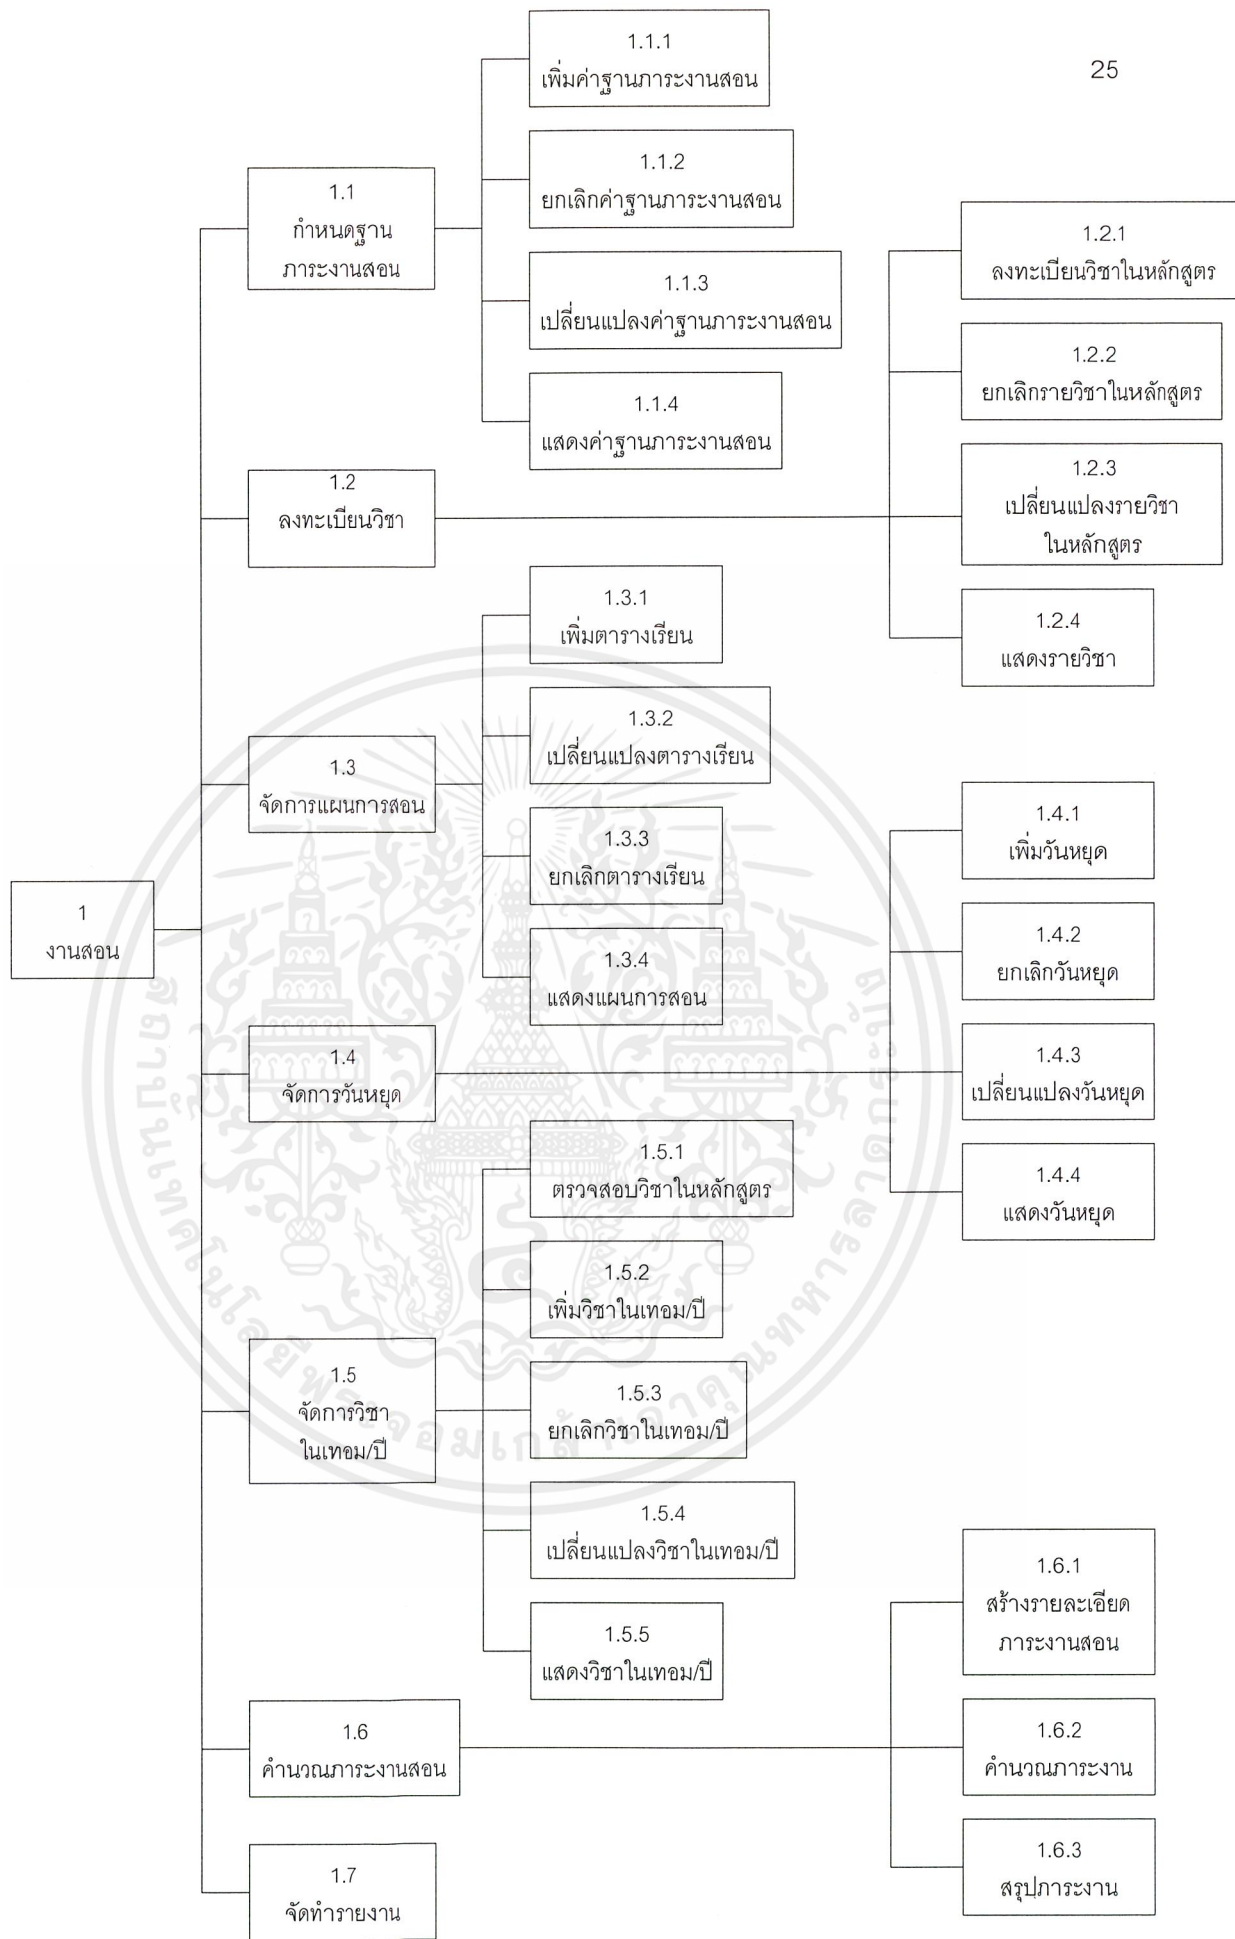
25

1
งานสอน

1.1
กำหนดฐานภาระงานสอน

1.1.1
เพิ่มค่าฐานภาระงานสอน

1.1.2
ยกเลิกค่าฐานภาระงานสอน

1.1.3
เปลี่ยนแปลงค่าฐานภาระงานสอน

1.1.4
แสดงค่าฐานภาระงานสอน

1.2
ลงทะเบียนวิชา

1.2.1
ลงทะเบียนวิชาในหลักสูตร

1.2.2
ยกเลิกรายวิชาในหลักสูตร

1.2.3
เปลี่ยนแปลงรายวิชาในหลักสูตร

1.2.4
แสดงรายวิชา

1.3
จัดการแผนการสอน

1.3.1
เพิ่มตารางเรียน

1.3.2
เปลี่ยนแปลงตารางเรียน

1.3.3
ยกเลิกตารางเรียน

1.3.4
แสดงแผนการสอน

1.4
จัดการวันหยุด

1.4.1
เพิ่มวันหยุด

1.4.2
ยกเลิกวันหยุด

1.4.3
เปลี่ยนแปลงวันหยุด

1.4.4
แสดงวันหยุด

1.5
จัดการวิชาในเทอม/ปี

1.5.1
ตรวจสอบวิชาในหลักสูตร

1.5.2
เพิ่มวิชาในเทอม/ปี

1.5.3
ยกเลิกวิชาในเทอม/ปี

1.5.4
เปลี่ยนแปลงวิชาในเทอม/ปี

1.5.5
แสดงวิชาในเทอม/ปี

1.6
คำนวณภาระงานสอน

1.6.1
สร้างรายละเอียดภาระงานสอน

1.6.2
คำนวณภาระงาน

1.6.3
สรุปภาระงาน

1.7
จัดทำรายงาน